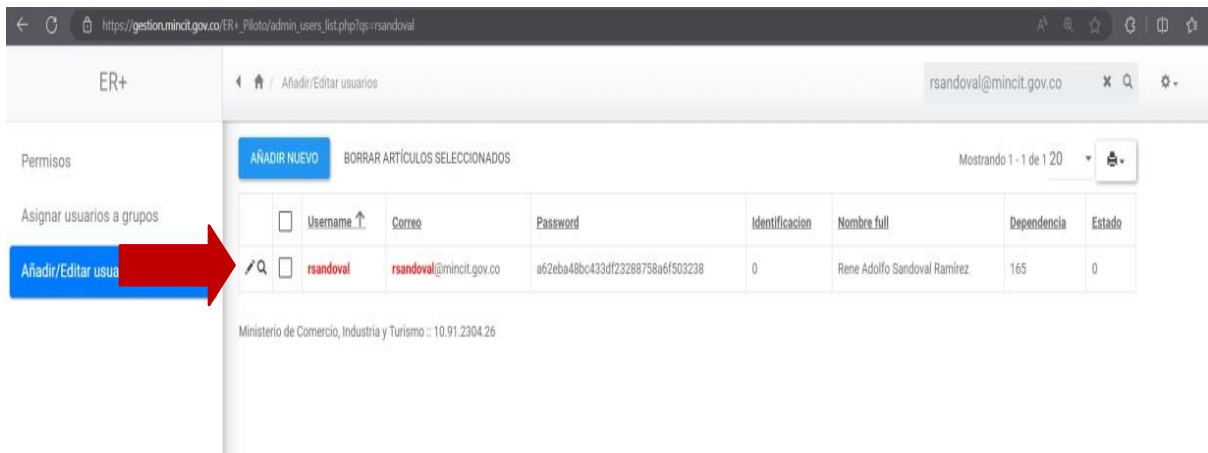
https://gestion.mincit.gov.co/ER+_Piloto/admin_users_list.php?qs=rsandoval

ER+

Añadir/Editar usuarios

rsandoval@mincit.gov.co

Permisos

Asignar usuarios a grupos

Añadir/Editar usua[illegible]

AÑADIR NUEVO

BORRAR ARTÍCULOS SELECCIONADOS

Mostrando 1 - 1 de 1 20

| | | Username ↑ | Correo | Password | Identificacion | Nombre full | Dependencia | Estado |
|---|---|---|---|---|---|---|---|---|
| | | rsandoval | rsandoval@mincit.gov.co | a62eba48bc433df23288758a6f503238 | 0 | Rene Adolfo Sandoval Ramírez | 165 | 0 |

Ministerio de Comercio, Industria y Turismo :: 10.91.2304.26